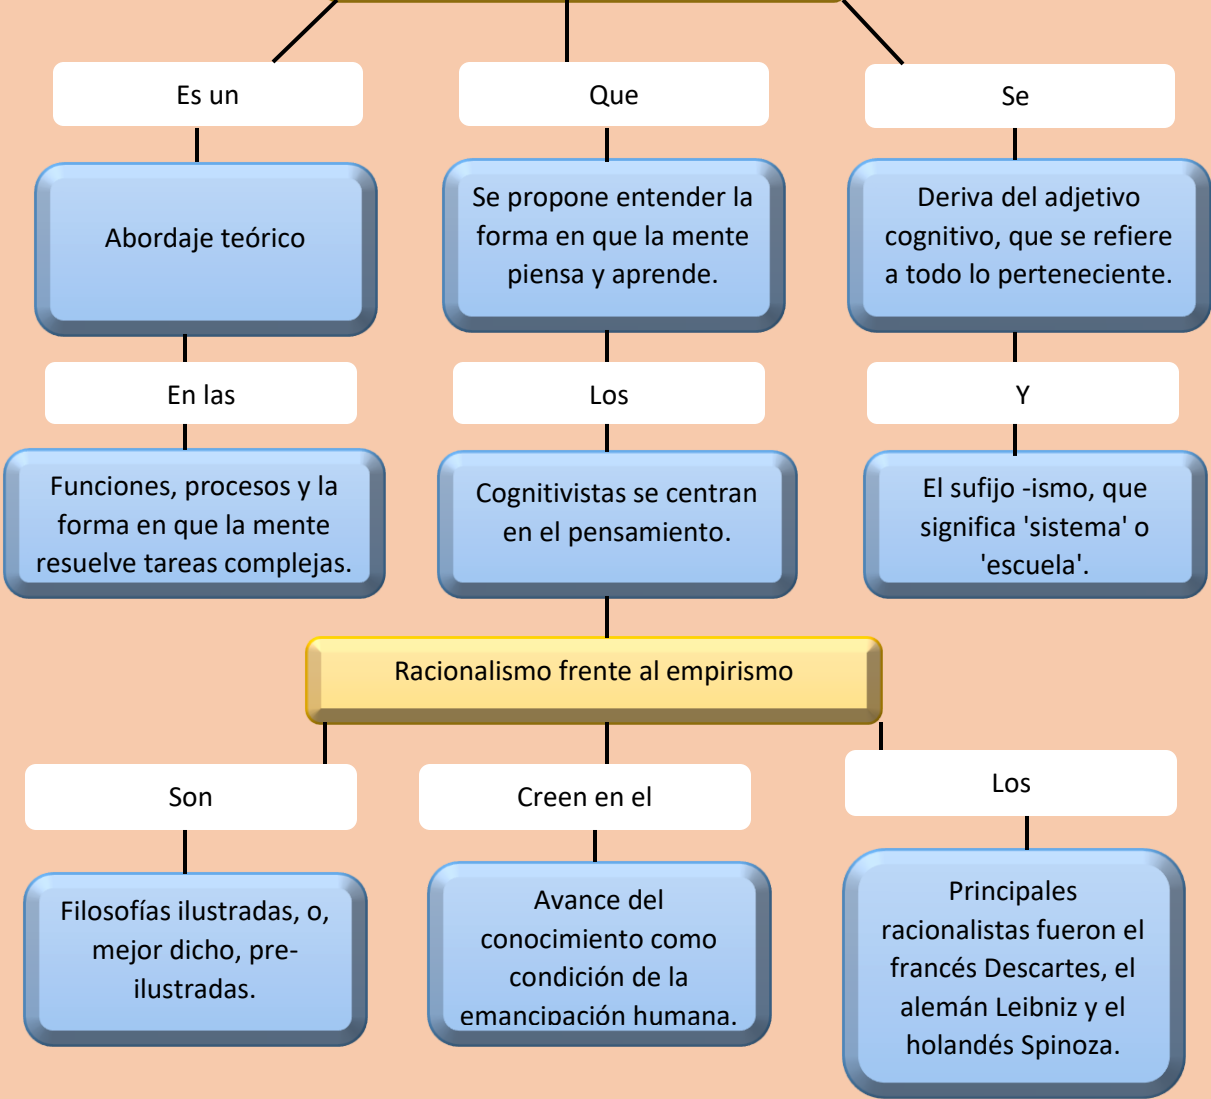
Es un

Que

Se

Abordaje teórico

Se propone entender la forma en que la mente piensa y aprende.

Deriva del adjetivo cognitivo, que se refiere a todo lo perteneciente.

En las

Los

Y

Funciones, procesos y la forma en que la mente resuelve tareas complejas.

Cognitivistas se centran en el pensamiento.

El sufijo -ismo, que significa 'sistema' o 'escuela'.

Racionalismo frente al empirismo

Son

Creen en el

Los

Filosofías ilustradas, o, mejor dicho, pre-ilustradas.

Avance del conocimiento como condición de la emancipación humana.

Principales racionalistas fueron el francés Descartes, el alemán Leibniz y el holandés Spinoza.